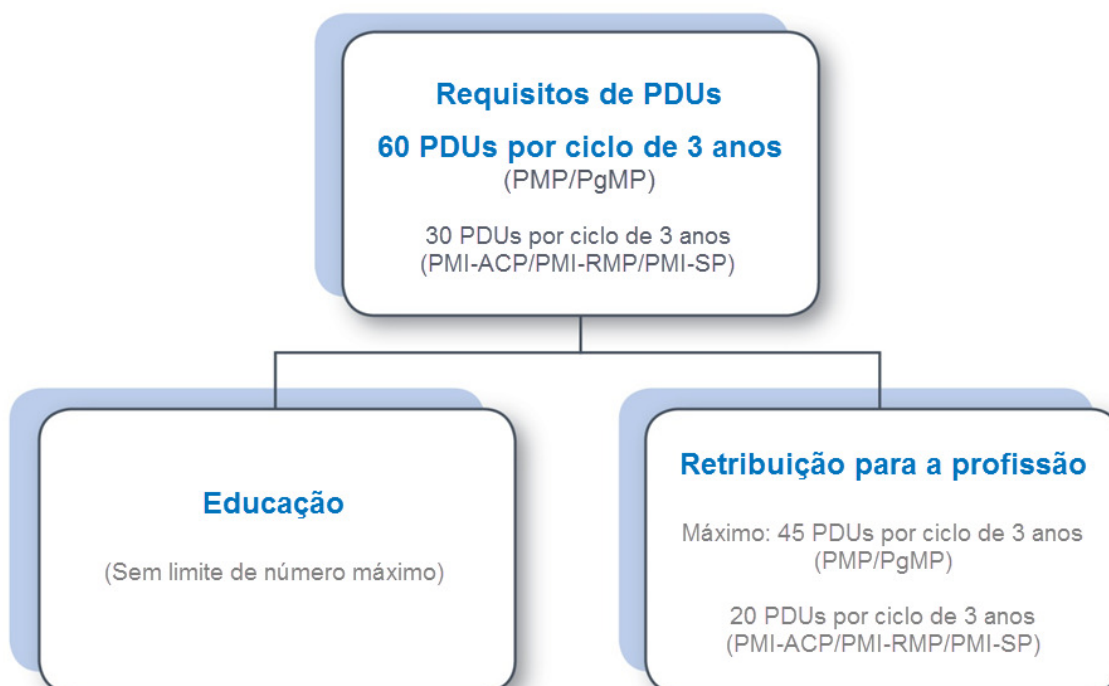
Requisitos de PDUs

60 PDUs por ciclo de 3 anos
(PMP/PgMP)

30 PDUs por ciclo de 3 anos
(PMI-ACP/PMI-RMP/PMI-SP)

Educação

(Sem limite de número máximo)

Retribuição para a profissão

Máximo: 45 PDUs por ciclo de 3 anos
(PMP/PgMP)

20 PDUs por ciclo de 3 anos
(PMI-ACP/PMI-RMP/PMI-SP)